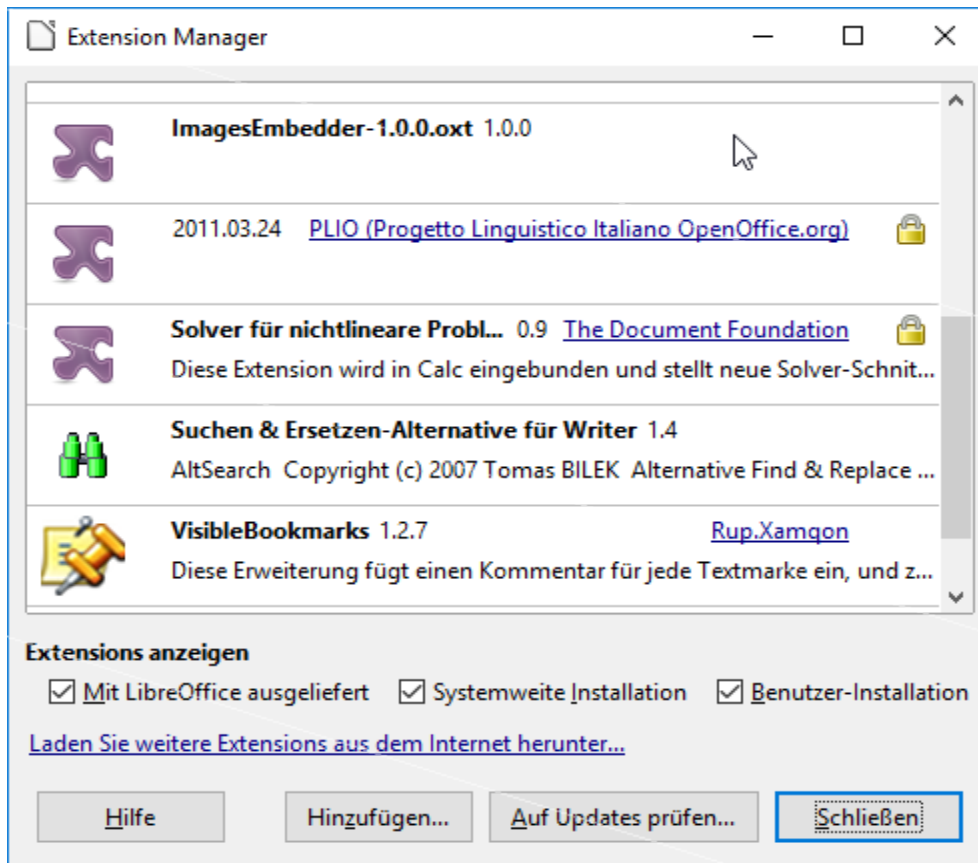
Extension Manager

ImagesEmbedder-1.0.0.oxt 1.0.0

2011.03.24 PLIO (Progetto Linguistico Italiano OpenOffice.org)

Solver für nichtlineare Probl... 0.9 The Document Foundation
Diese Extension wird in Calc eingebunden und stellt neue Solver-Schnit...

Suchen & Ersetzen-Alternative für Writer 1.4
AltSearch Copyright (c) 2007 Tomas BILEK Alternative Find & Replace ...

VisibleBookmarks 1.2.7 Rup.Xamqon
Diese Erweiterung fügt einen Kommentar für jede Textmarke ein, und z...

Extensions anzeigen
Mit LibreOffice ausgeliefert Systemweite Installation Benutzer-Installation

Laden Sie weitere Extensions aus dem Internet herunter...

Hilfe Hinzufügen... Auf Updates prüfen... Schließen